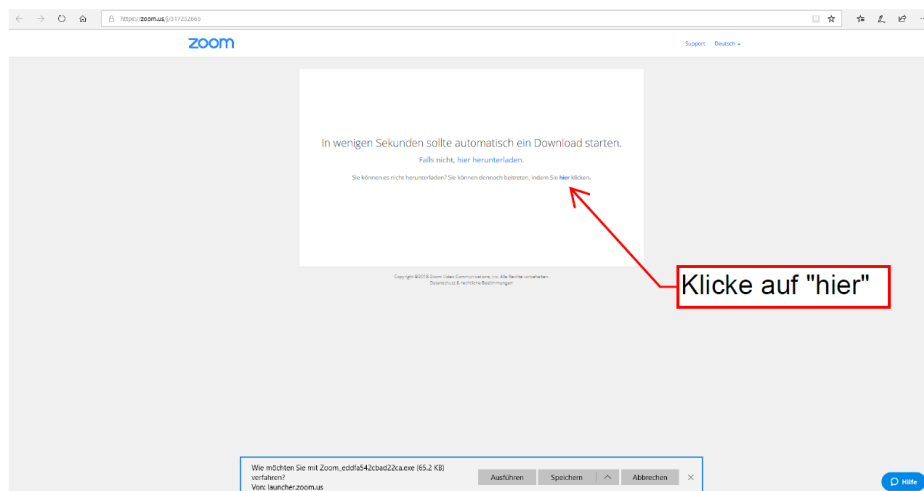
https://zoom.us/j/317252665

zoom

Support Deutsch

In wenigen Sekunden sollte automatisch ein Download starten.

Falls nicht, hier herunterladen.

Sie können es nicht herunterladen? Sie können dennoch beitreten, indem Sie hier klicken.

Copyright ©2019 Zoom Video Communications, Inc. Alle Rechte vorbehalten.
Datenschutz & rechtliche Bestimmungen

Klicke auf "hier"

Wie möchten Sie mit Zoom_eddfa542cbad22ca.exe (65.2 KB) verfahren?
Von: launcher.zoom.us

Ausführen

Speichern

Abbrechen

Hilfe